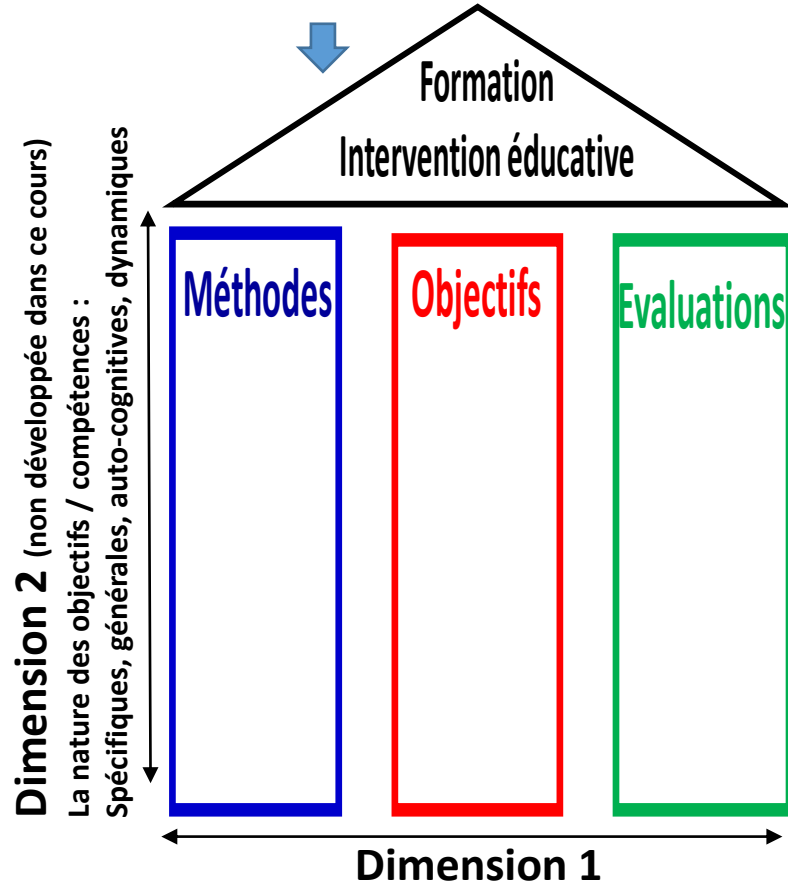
Formation
Intervention éducative

Méthodes

Objectifs

Evaluations

Dimension 2 (non développée dans ce cours)
La nature des objectifs / compétences :
Spécifiques, générales, auto-cognitives, dynamiques

Dimension 1